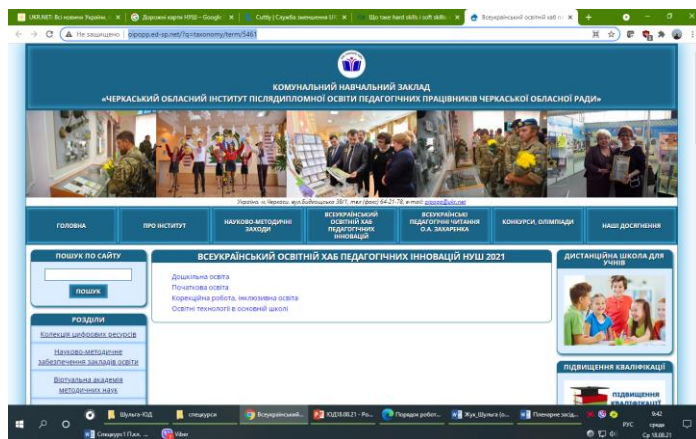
UKR.NET: Всі новини України, × | Дорожні карти НУШ – Google × | Cutt.ly | Служба зменшення U × | Що таке hard skills і soft skills × | Всеукраїнський освітній хаб п × | +

Не защищено | oipopp.ed-sp.net/?q=taxonomy/term/5461

КОМУНАЛЬНИЙ НАВЧАЛЬНИЙ ЗАКЛАД
«ЧЕРКАСЬКИЙ ОБЛАСНИЙ ІНСТИТУТ ПІСЛЯДИПЛОМНОЇ ОСВІТИ ПЕДАГОГІЧНИХ ПРАЦІВНИКІВ ЧЕРКАСЬКОЇ ОБЛАСНОЇ РАДИ»

Україна, м. Черкаси, вул.Бидгощська 38/1, тел (факс) 64-21-78, e-mail: oipopp@ukr.net

ГОЛОВНА | ПРО ІНСТИТУТ | НАУКОВО-МЕТОДИЧНІ ЗАХОДИ | ВСЕУКРАЇНСЬКИЙ ОСВІТНІЙ ХАБ ПЕДАГОГІЧНИХ ІННОВАЦІЙ | ВСЕУКРАЇНСЬКІ ПЕДАГОГІЧНІ ЧИТАННЯ О.А. ЗАХАРЕНКА | КОНКУРСИ, ОЛІМПІАДИ | НАШІ ДОСЯГНЕННЯ

ПОШУК ПО САЙТУ
ПОШУК

РОЗДІЛИ
Колекція цифрових ресурсів
Науково-методичне забезпечення закладів освіти
Віртуальна академія методичних наук

ВСЕУКРАЇНСЬКИЙ ОСВІТНІЙ ХАБ ПЕДАГОГІЧНИХ ІННОВАЦІЙ НУШ 2021

Дошкільна освіта
Початкова освіта
Корекційна робота, інклюзивна освіта
Освітні технології в основній школі

ДИСТАНЦІЙНА ШКОЛА ДЛЯ УЧНІВ

ПІДВИЩЕННЯ КВАЛІФІКАЦІЇ
ПІДВИЩЕННЯ КВАЛІФІКАЦІЇ

Шульга-ЮД | спецкурси | Всеукраїнський... | ЮД18.08.21 - Ро... | Порядок робот... | Жук_Шульга (с... | Пленарне засід... | Спецкурс1 П.з.н. ... | Viber
РУС 9:42 среда Ср 18.08.21